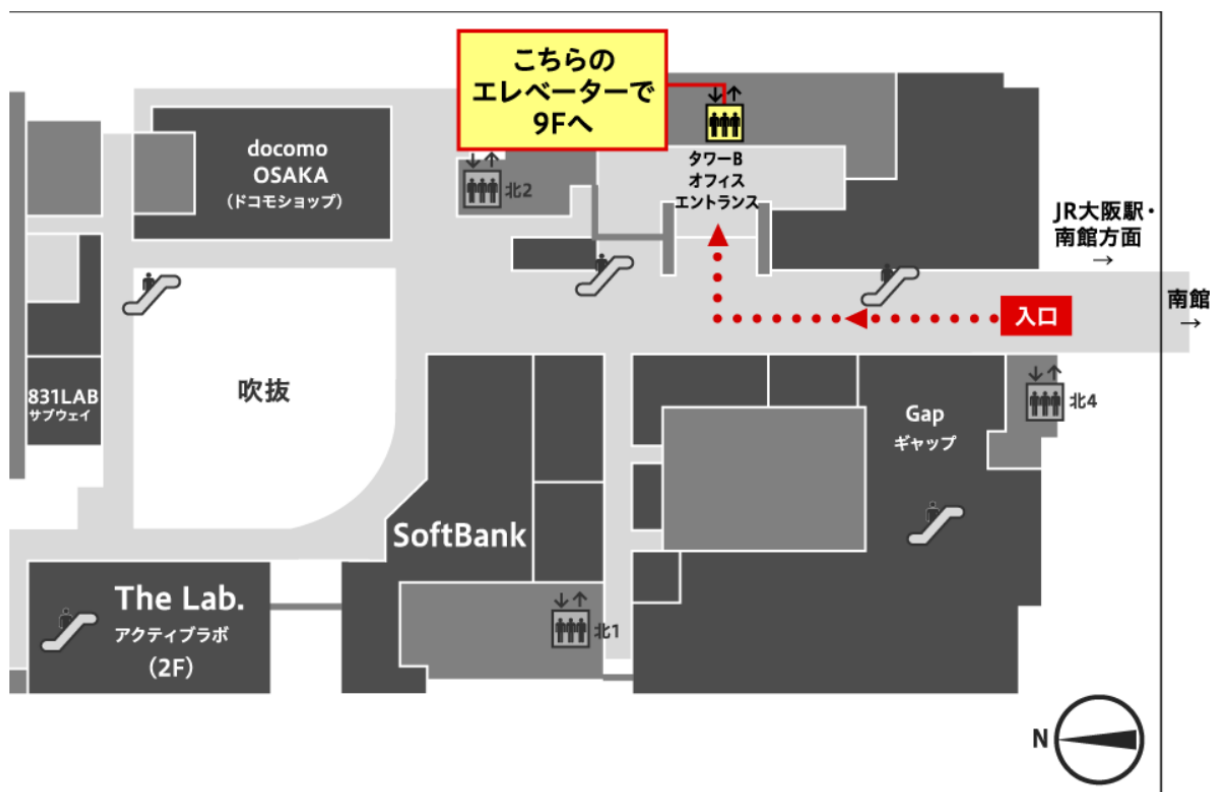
こちらの
エレベーターで
9Fへ

docomo
OSAKA
(ドコモショップ)

北2

タワーB
オフィス
エントランス

JR大阪駅・
南館方面
→

南館
→

入口

831LAB
サブウェイ

吹抜

北4

Gap
ギャップ

SoftBank

The Lab.
アクティブラボ
(2F)

北1

N